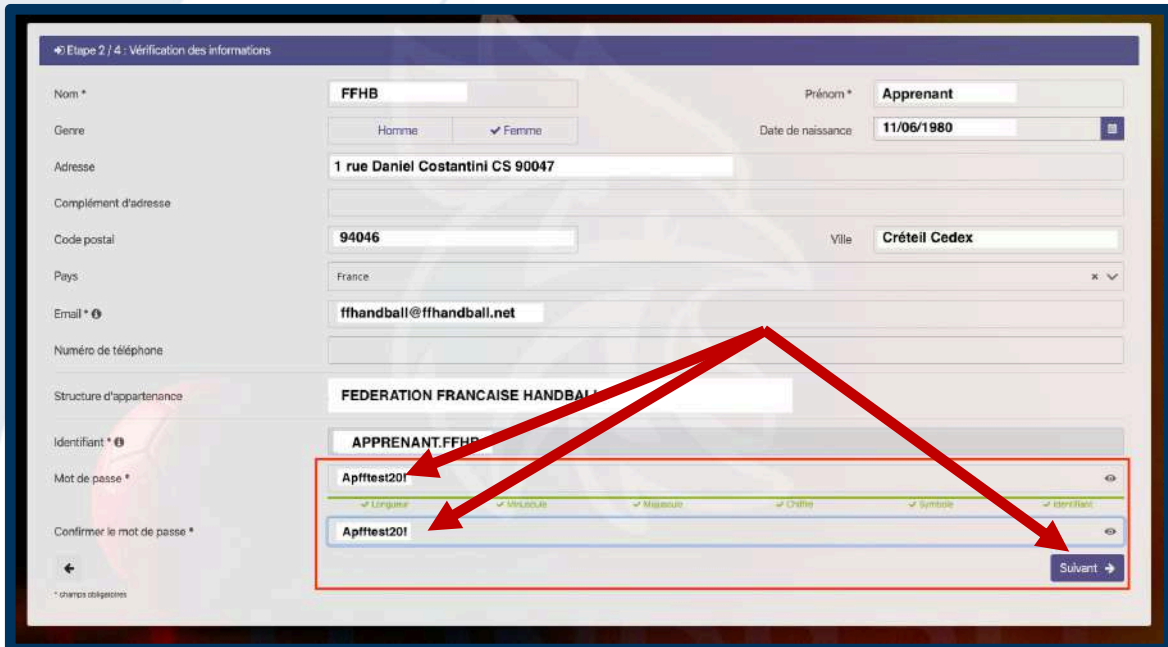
Etape 2 / 4 : Vérification des informations

Nom * FFHB
Prénom * Apprenant
Genre Homme ✔ Femme
Date de naissance 11/06/1980
Adresse 1 rue Daniel Costantini CS 90047
Complément d'adresse
Code postal 94046
Ville Créteil Cedex
Pays France
Email * ffhandball@ffhandball.net
Numéro de téléphone
Structure d'appartenance FEDERATION FRANCAISE HANDBAL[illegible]
Identifiant * APPRENANT.FFHB
Mot de passe * Apfftest20!
✔ Longueur ✔ Minuscule ✔ Majuscule ✔ Chiffre ✔ Symbole ✔ Identifiant
Confirmer le mot de passe * Apfftest20!
Suivant
* champs obligatoires